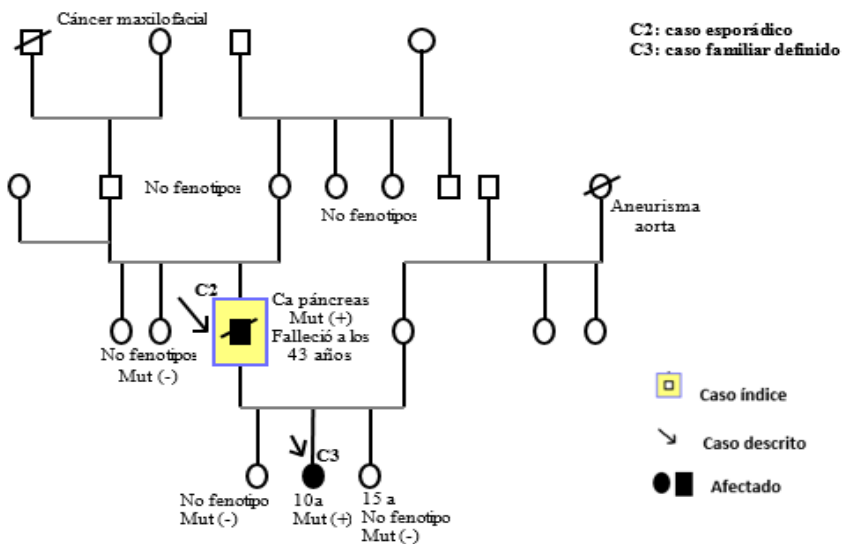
Cáncer maxilofacial

C2: caso esporádico
C3: caso familiar definido

No fenotipos

No fenotipos

Aneurisma aorta

C2

Ca páncreas
Mut (+)
Falleció a los 43 años

No fenotipos
Mut (-)

Caso índice

Caso descrito

Afectado

C3

No fenotipo
Mut (-)

10a
Mut (+)

15 a
No fenotipo
Mut (-)